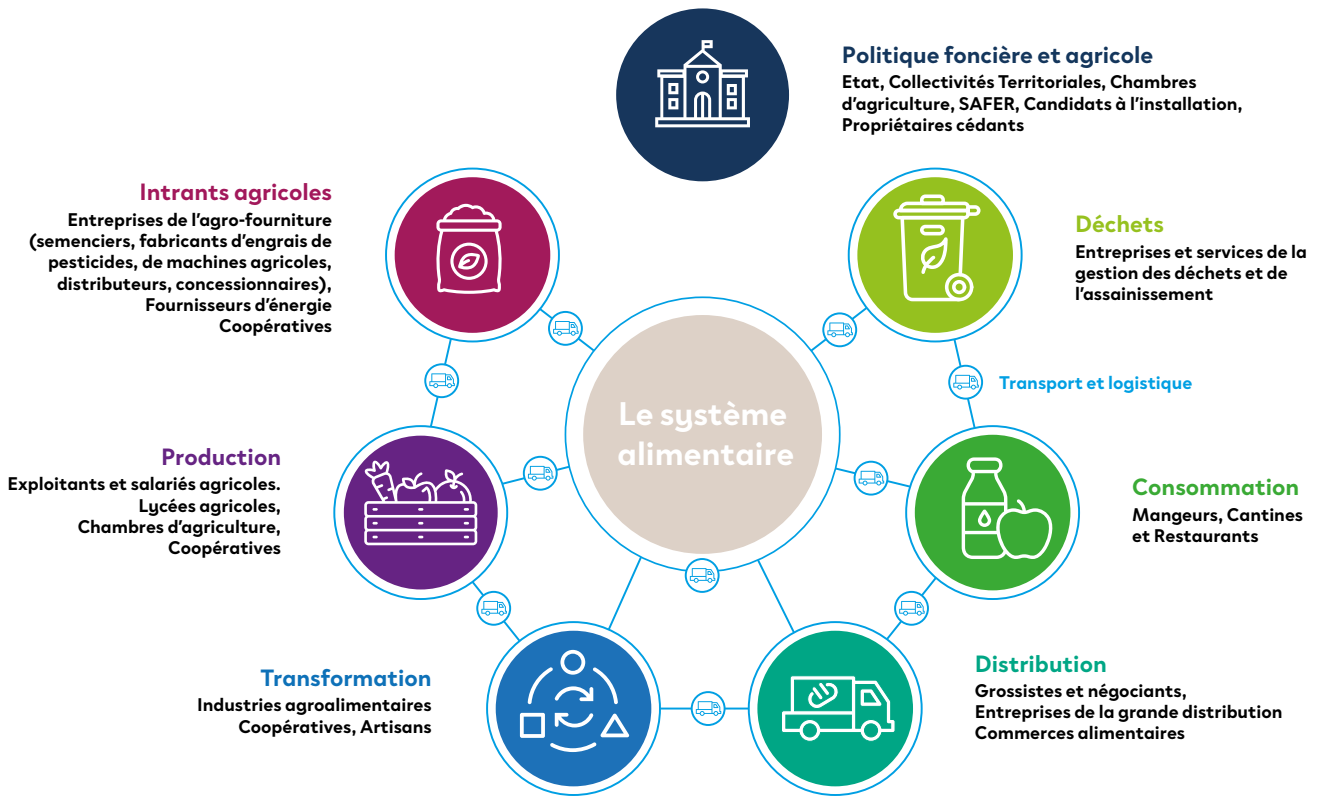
Politique foncière et agricole
Etat, Collectivités Territoriales, Chambres d'agriculture, SAFER, Candidats à l'installation, Propriétaires cédants

Intrants agricoles
Entreprises de l'agro-fourniture (semenciers, fabricants d'engrais de pesticides, de machines agricoles, distributeurs, concessionnaires), Fournisseurs d'énergie Coopératives

Déchets
Entreprises et services de la gestion des déchets et de l'assainissement

Transport et logistique

Le système alimentaire

Production
Exploitants et salariés agricoles. Lycées agricoles, Chambres d'agriculture, Coopératives

Consommation
Mangeurs, Cantines et Restaurants

Transformation
Industries agroalimentaires Coopératives, Artisans

Distribution
Grossistes et négociants, Entreprises de la grande distribution Commerces alimentaires